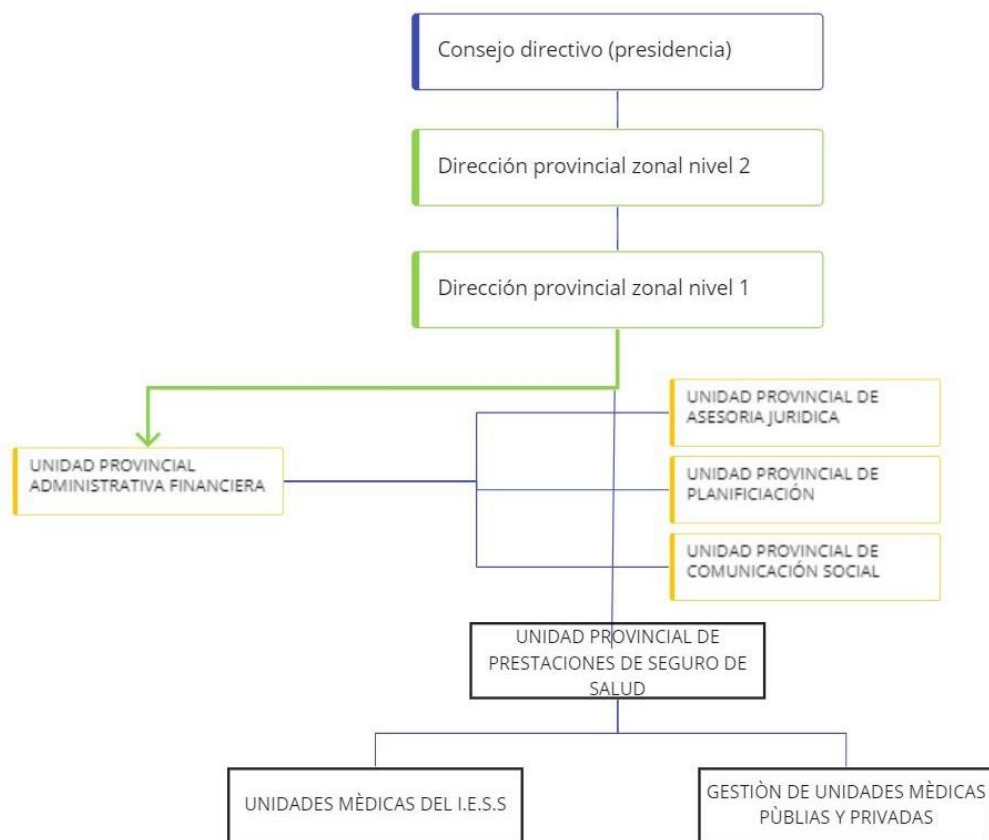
Consejo directivo (presidencia)

Dirección provincial zonal nivel 2

Dirección provincial zonal nivel 1

UNIDAD PROVINCIAL ADMINISTRATIVA FINANCIERA

UNIDAD PROVINCIAL DE ASESORIA JURIDICA

UNIDAD PROVINCIAL DE PLANIFICIACIÓN

UNIDAD PROVINCIAL DE COMUNICACIÓN SOCIAL

UNIDAD PROVINCIAL DE PRESTACIONES DE SEGURO DE SALUD

UNIDADES MÈDICAS DEL I.E.S.S

GESTIÒN DE UNIDADES MÈDICAS PÙBLIAS Y PRIVADAS